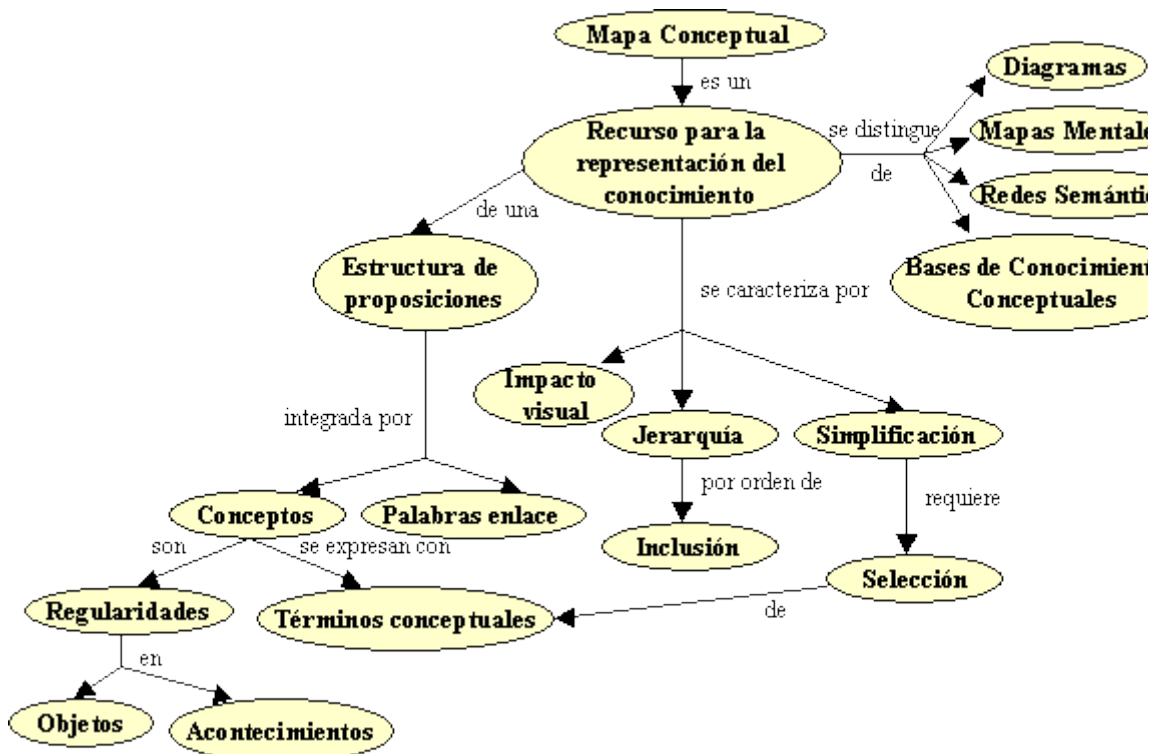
Mapa Conceptual

es un

Recurso para la representación del conocimiento

se distingue de

Diagramas

Mapas Mental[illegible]

Redes Semánti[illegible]

Bases de Conocimient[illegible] Conceptuales

de una

Estructura de proposiciones

se caracteriza por

integrada por

Impacto visual

Jerarquía

Simplificación

por orden de

requiere

Conceptos

Palabras enlace

Inclusión

son

se expresan con

Selección

Regularidades

Términos conceptuales

de

en

Objetos

Acontecimientos